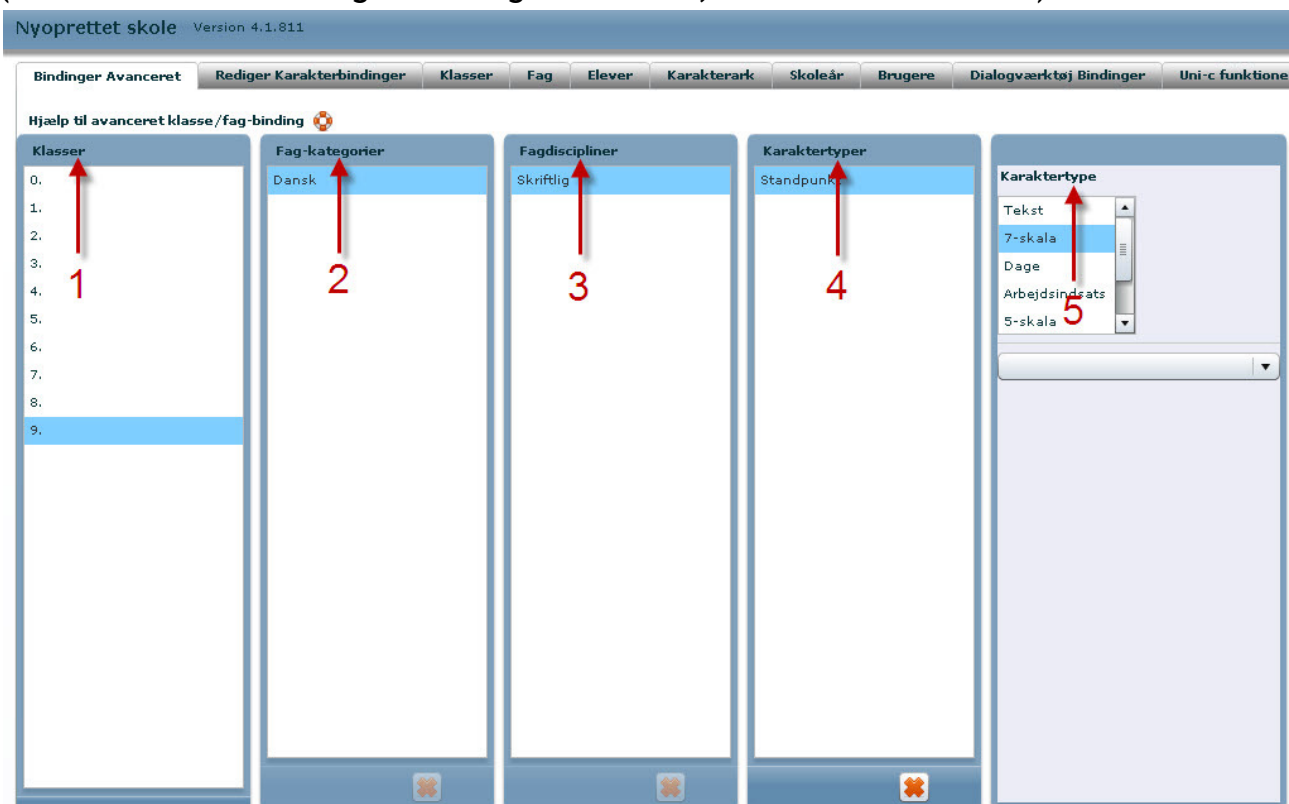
Nyoprettet skole Version 4.1.811

Bindinger Avanceret | Rediger Karakterbindinger | Klasser | Fag | Elever | Karakterark | Skoleår | Brugere | Dialogværktøj Bindinger | Uni-c funktione

Hjælp til avanceret klasse/fag-binding

Klasser
0.
1.
2.
3.
4.
5.
6.
7.
8.
9.

1

Fag-kategorier
Dansk

2

Fagdiscipliner
Skriftlig

3

Karaktertyper
Standpunkt

4

Karaktertype
Tekst
7-skala
Dage
Arbejdsindsats
5-skala

5